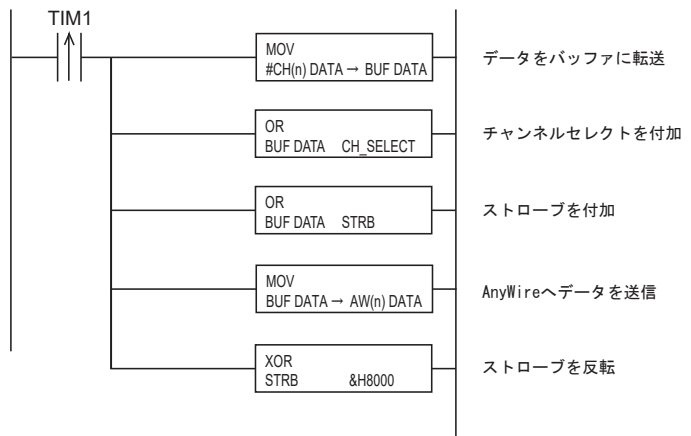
TIM1

MOV
#CH(n) DATA → BUF DATA

データをバッファに転送

OR
BUF DATA CH_SELECT

チャンネルセレクトを付加

OR
BUF DATA STRB

ストローブを付加

MOV
BUF DATA → AW(n) DATA

AnyWireへデータを送信

XOR
STRB &H8000

ストローブを反転